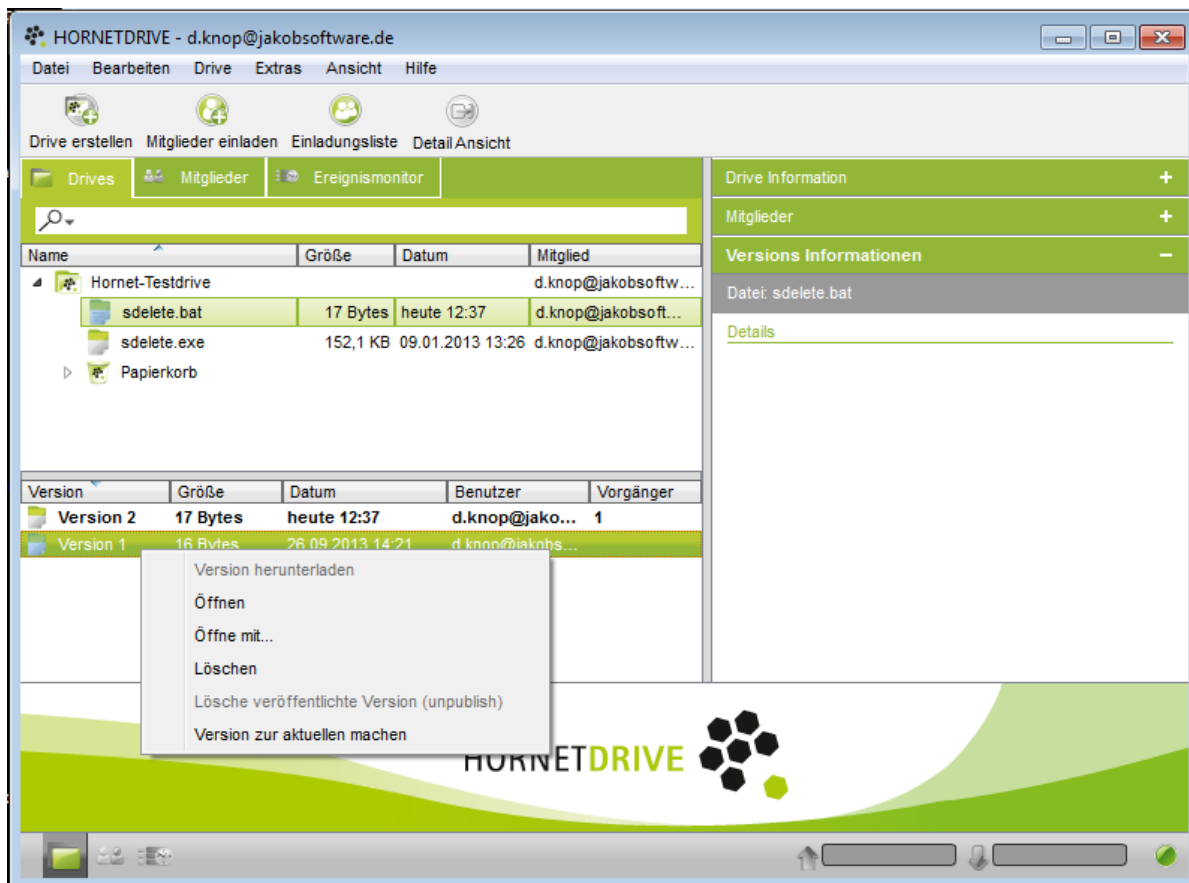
HORNETDRIVE - d.knop@jakobsoftware.de

Datei Bearbeiten Drive Extras Ansicht Hilfe

Drive erstellen Mitglieder einladen Einladungsliste Detail Ansicht

Drives Mitglieder Ereignismonitor

| Name | Größe | Datum | Mitglied |
|---|---|---|---|
| Hornet-Testdrive | | | d.knop@jakobsoftw... |
| sdelete.bat | 17 Bytes | heute 12:37 | d.knop@jakobsoft... |
| sdelete.exe | 152,1 KB | 09.01.2013 13:26 | d.knop@jakobsoftw... |
| Papierkorb | | | |

| Version | Größe | Datum | Benutzer | Vorgänger |
|---|---|---|---|---|
| Version 2 | 17 Bytes | heute 12:37 | d.knop@jako... | 1 |
| Version 1 | 16 Bytes | 26.09.2013 14:21 | d.knop@jakobs... | |

Version herunterladen
Öffnen
Öffne mit...
Löschen
Lösche veröffentlichte Version (unpublish)
Version zur aktuellen machen

Drive Information +
Mitglieder +
Versions Informationen −
Datei: sdelete.bat
Details

HORNETDRIVE